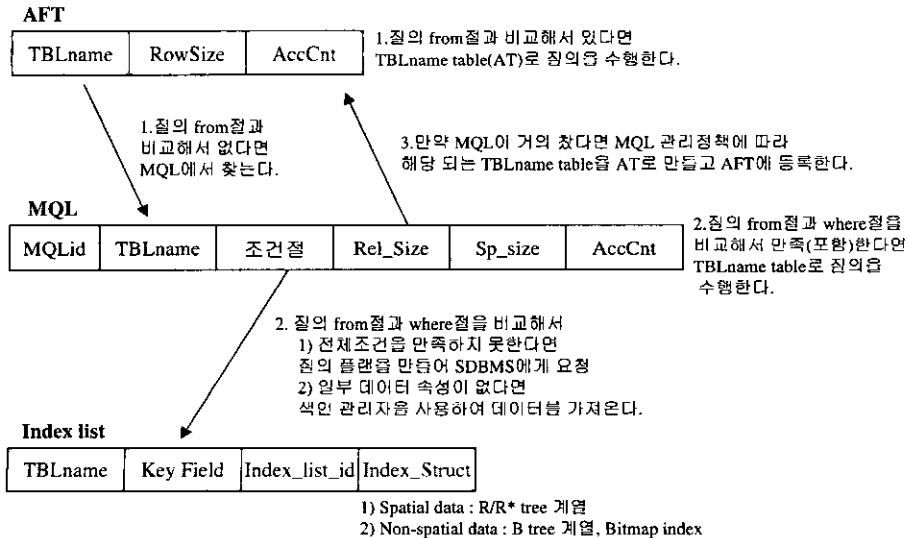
AFT

| TBLname | RowSize | AccCnt |
|---|---|---|

1.질의 from절과 비교해서 있다면 TBLname table(AT)로 질의를 수행한다.

1.질의 from절과 비교해서 없다면 MQL에서 찾는다.

3.만약 MQL이 거의 찼다면 MQL 관리정책에 따라 해당 되는 TBLname table을 AT로 만들고 AFT에 등록한다.

MQL

| MQLid | TBLname | 조건절 | Rel_Size | Sp_size | AccCnt |
|---|---|---|---|---|---|

2.질의 from절과 where절을 비교해서 만족(포함)한다면 TBLname table로 질의를 수행한다.

2. 질의 from절과 where절을 비교해서
1) 전체조건을 만족하지 못한다면 질의 플랜을 만들어 SDBMS에게 요청
2) 일부 데이터 속성이 없다면 색인 관리자를 사용하여 데이터를 가져온다.

Index list

| TBLname | Key Field | Index_list_id | Index_Struct |
|---|---|---|---|

1) Spatial data : R/R* tree 계열
2) Non-spatial data : B tree 계열, Bitmap index